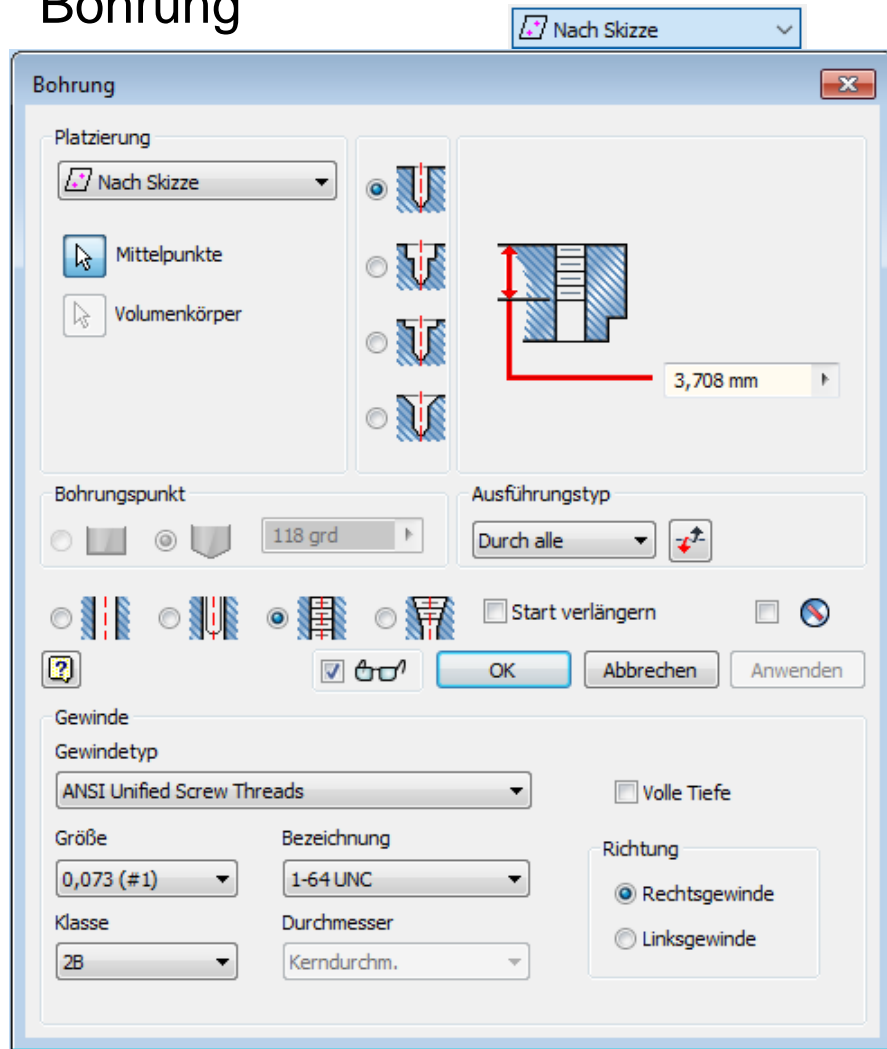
Bohrung

Nach Skizze

Bohrung

Platzierung

Nach Skizze

Mittelpunkte

Volumenkörper

3,708 mm

Bohrungspunkt

118 grd

Ausführungstyp

Durch alle

Start verlängern

OK

Abbrechen

Anwenden

Gewinde

Gewindetyp

ANSI Unified Screw Threads

Volle Tiefe

Größe

0,073 (#1)

Bezeichnung

1-64 UNC

Richtung

Rechtsgewinde

Linksgewinde

Klasse

2B

Durchmesser

Kerndurchm.